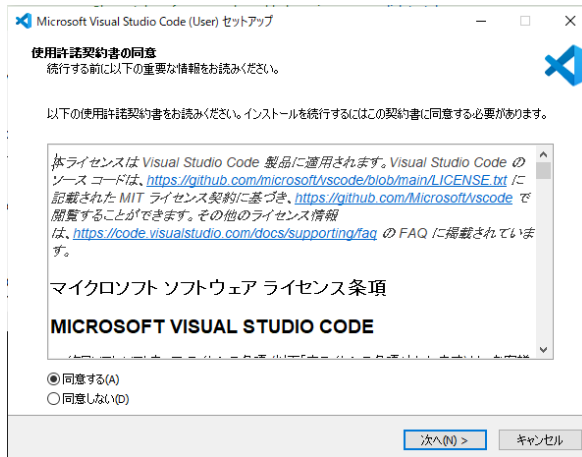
Microsoft Visual Studio Code (User) セットアップ

使用許諾契約書の同意
続行する前に以下の重要な情報をお読みください。

以下の使用許諾契約書をお読みください。インストールを続行するにはこの契約書に同意する必要があります。

本ライセンスは Visual Studio Code 製品に適用されます。Visual Studio Code のソース コードは、https://github.com/microsoft/vscode/blob/main/LICENSE.txt に記載された MIT ライセンス契約に基づき、https://github.com/Microsoft/vscode で閲覧することができます。その他のライセンス情報は、https://code.visualstudio.com/docs/supporting/faq の FAQ に掲載されています。

マイクロソフト ソフトウェア ライセンス条項

MICROSOFT VISUAL STUDIO CODE

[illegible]

◉ 同意する(A)
○ 同意しない(D)

次へ(N) >
キャンセル